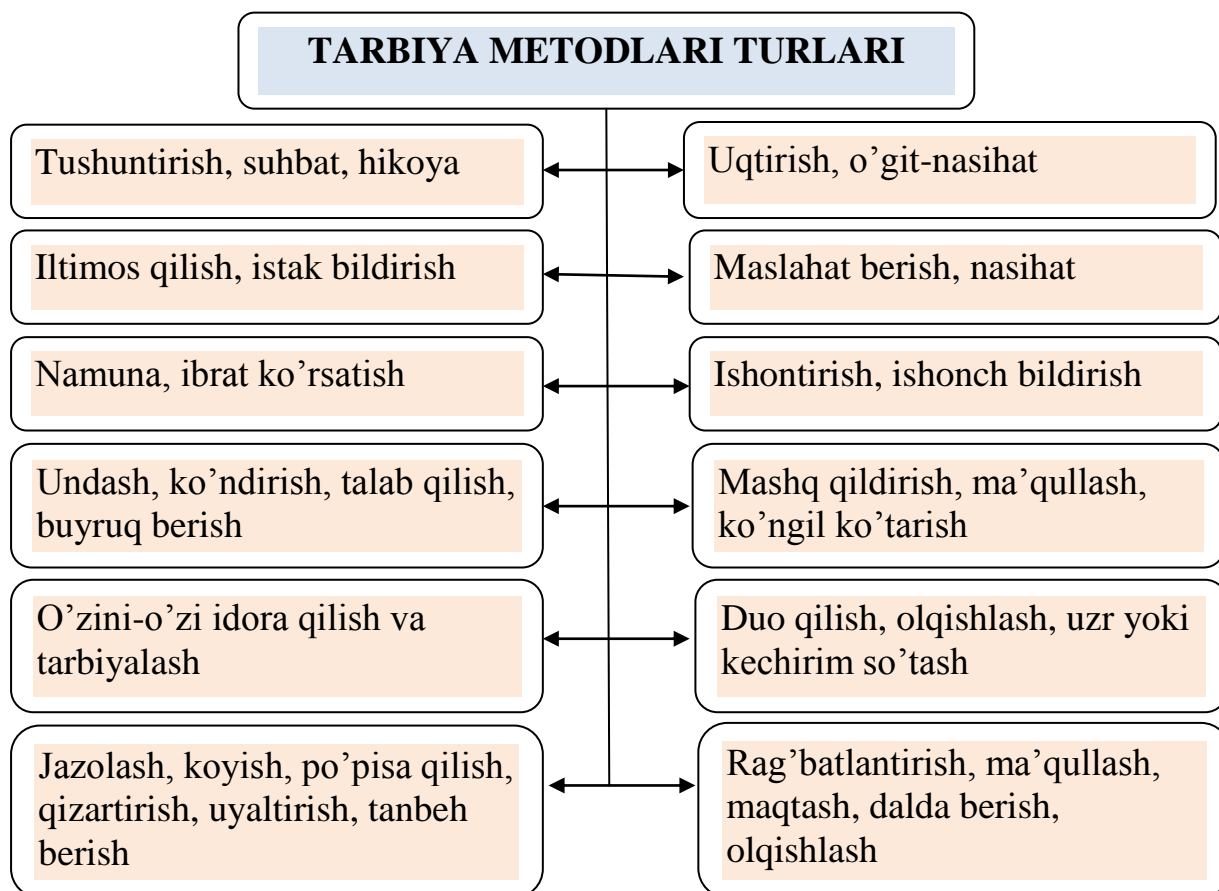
TARBIYA METODLARI TURLARI

Tushuntirish, suhbat, hikoya

Uqtirish, o'git-nasihat

Iltimos qilish, istak bildirish

Maslahat berish, nasihat

Namuna, ibrat ko'rsatish

Ishontirish, ishonch bildirish

Undash, ko'ndirish, talab qilish, buyruq berish

Mashq qildirish, ma'qullash, ko'ngil ko'tarish

O'zini-o'zi idora qilish va tarbiyalash

Duo qilish, olqishlash, uzr yoki kechirim so'tash

Jazolash, koyish, po'pisa qilish, qizartirish, uyaltirish, tanbeh berish

Rag'batlantirish, ma'qullash, maqtash, dalda berish, olqishlash